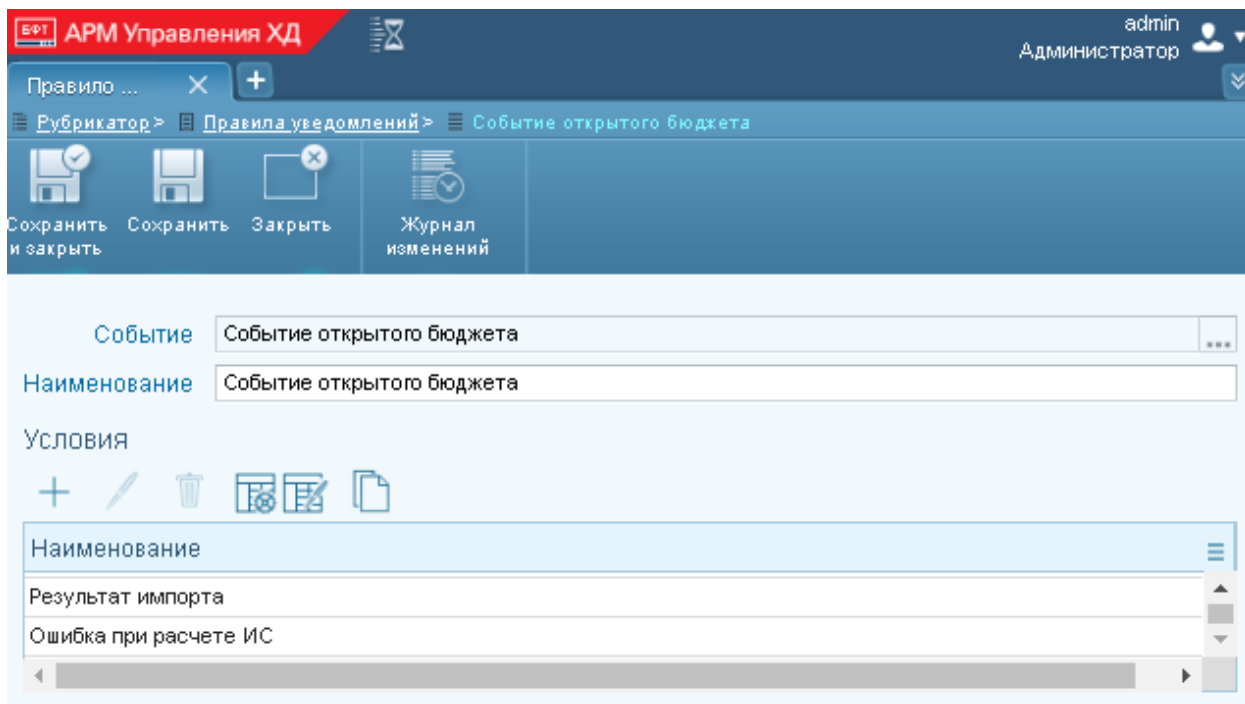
БФТ АРМ Управления ХД

admin
Администратор

Правило ...

Рубрикатор > Правила уведомлений > Событие открытого бюджета

Сохранить и закрыть
Сохранить
Закрыть
Журнал изменений

Событие
Событие открытого бюджета
...
Наименование
Событие открытого бюджета

Условия

| Наименование |
|---|
| Результат импорта |
| Ошибка при расчете ИС |